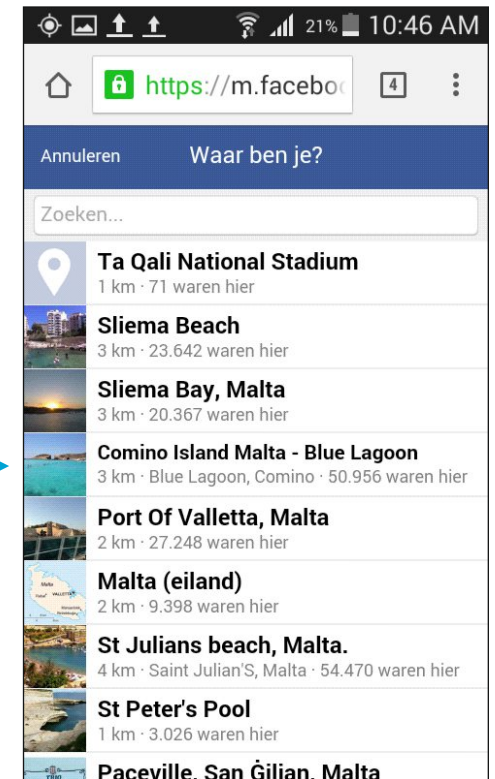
21% 10:46 AM

https://m.faceboo

4

Annuleren

Waar ben je?

Zoeken...

Ta Qali National Stadium
1 km · 71 waren hier

Sliema Beach
3 km · 23.642 waren hier

Sliema Bay, Malta
3 km · 20.367 waren hier

Comino Island Malta - Blue Lagoon
3 km · Blue Lagoon, Comino · 50.956 waren hier

Port Of Valletta, Malta
2 km · 27.248 waren hier

Malta (eiland)
2 km · 9.398 waren hier

St Julians beach, Malta.
4 km · Saint Julian'S, Malta · 54.470 waren hier

St Peter's Pool
1 km · 3.026 waren hier

Paceville, San Ġiljan, Malta